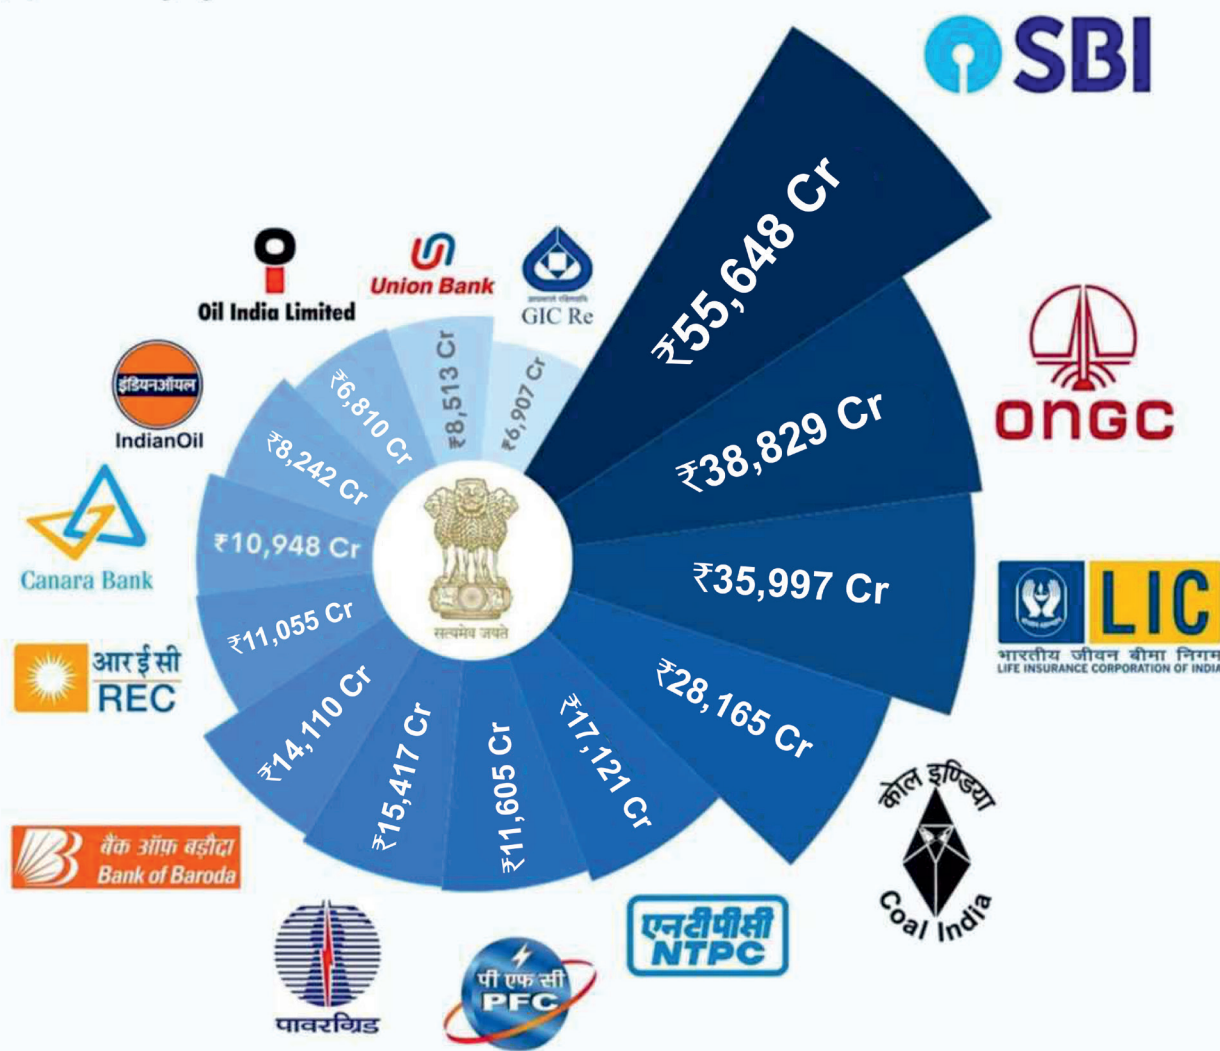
SBI

₹55,648 Cr

ONGC

₹38,829 Cr

LIC
भारतीय जीवन बीमा निगम
LIFE INSURANCE CORPORATION OF INDIA

₹35,997 Cr

कोल इण्डिया
Coal India

₹28,165 Cr

एनटीपीसी
NTPC

₹17,121 Cr

पी एफ सी
PFC

₹11,605 Cr

पावरग्रिड

₹15,417 Cr

बैंक ऑफ़ बड़ौदा
Bank of Baroda

₹14,110 Cr

आरईसी
REC

₹11,055 Cr

Canara Bank

₹10,948 Cr

इंडियनऑयल
IndianOil

₹8,242 Cr

Oil India Limited

₹6,810 Cr

Union Bank

₹8,513 Cr

GIC Re

₹6,907 Cr

सत्यमेव जयते